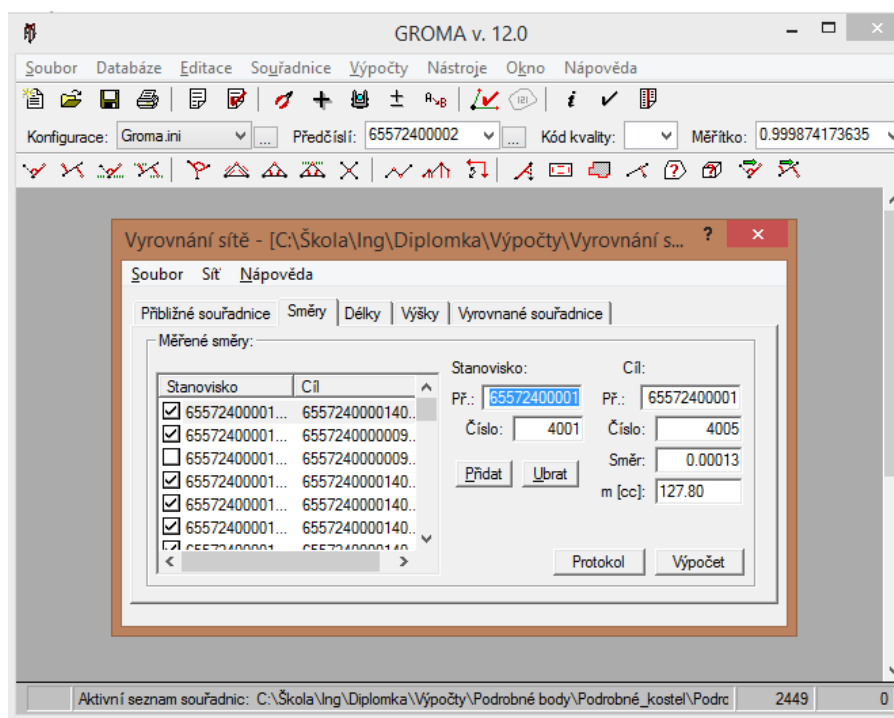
GROMA v. 12.0

Soubor Databáze Editace Souřadnice Výpočty Nástroje Okno Nápověda

Konfigurace: Groma.ini ... Předčíslí: 65572400002 ... Kód kvality: Měřítko: 0.999874173635

Vyrovnání sítě - [C:\Škola\Ing\Diplomka\Výpočty\Vyrovnání s... ?

Soubor Síť Nápověda

Přibližné souřadnice | Směry | Délky | Výšky | Vyrovnané souřadnice

Měřené směry:

| Stanovisko | Cíl |
|---|---|
| 65572400001... | 6557240000140.. |
| 65572400001... | 6557240000009.. |
| 65572400001... | 6557240000009.. |
| 65572400001... | 6557240000140.. |
| 65572400001... | 6557240000140.. |
| 65572400001... | 6557240000140.. |
| 65572400001 | 655724000140 |

Stanovisko:
Př.: 65572400001
Číslo: 4001

Cíl:
Př.: 65572400001
Číslo: 4005
Směr: 0.00013
m [cc]: 127.80

Přidat Ubrat

Protokol Výpočet

Aktivní seznam souřadnic: C:\Škola\Ing\Diplomka\Výpočty\Podrobné body\Podrobné_kostel\Podrc 2449 0